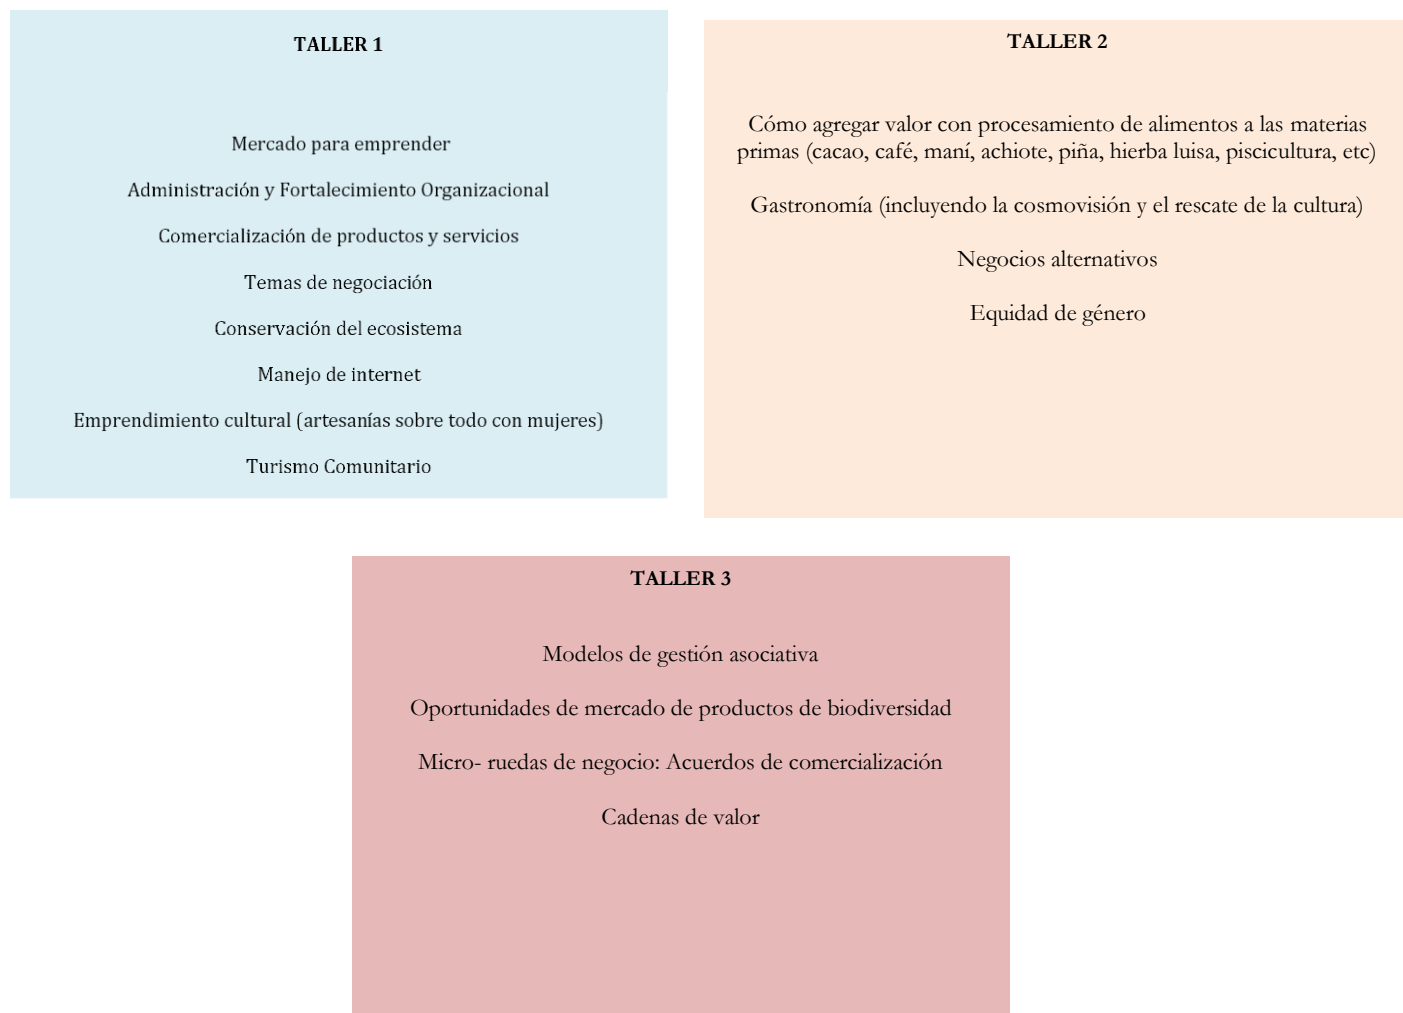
TALLER 1

Mercado para emprender

Administración y Fortalecimiento Organizacional

Comercialización de productos y servicios

Temas de negociación

Conservación del ecosistema

Manejo de internet

Emprendimiento cultural (artesanías sobre todo con mujeres)

Turismo Comunitario

TALLER 2

Cómo agregar valor con procesamiento de alimentos a las materias primas (cacao, café, maní, achiote, piña, hierba luisa, piscicultura, etc)

Gastronomía (incluyendo la cosmovisión y el rescate de la cultura)

Negocios alternativos

Equidad de género

TALLER 3

Modelos de gestión asociativa

Oportunidades de mercado de productos de biodiversidad

Micro- ruedas de negocio: Acuerdos de comercialización

Cadenas de valor